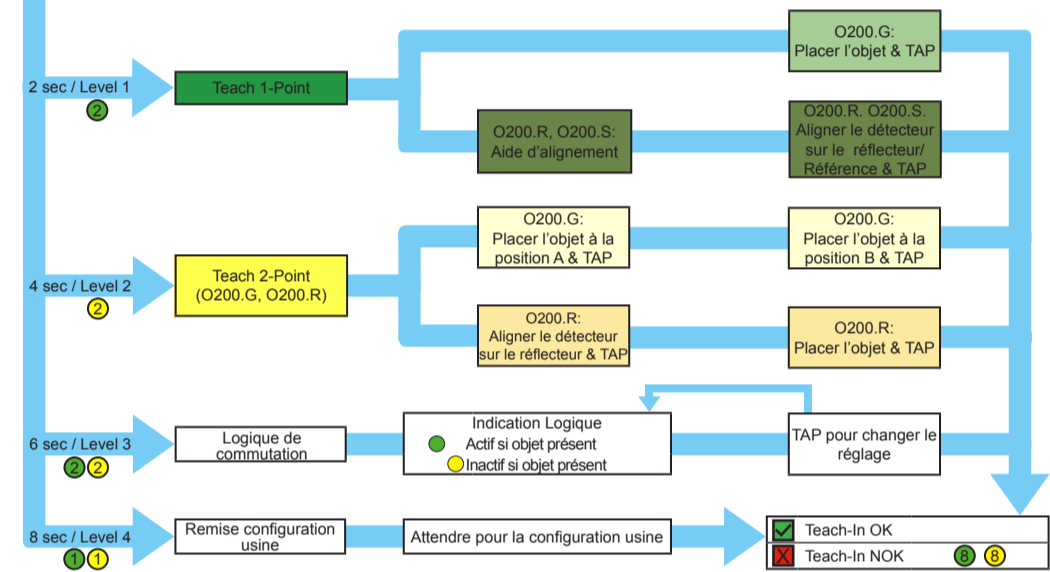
2 sec / Level 1
2

Teach 1-Point

O200.G:
Placer l’objet & TAP

O200.R, O200.S:
Aide d’alignement

O200.R. O200.S.
Aligner le détecteur sur le réflecteur/ Référence & TAP

4 sec / Level 2
2

Teach 2-Point
(O200.G, O200.R)

O200.G:
Placer l’objet à la position A & TAP

O200.G:
Placer l’objet à la position B & TAP

O200.R:
Aligner le détecteur sur le réflecteur & TAP

O200.R:
Placer l’objet & TAP

6 sec / Level 3
2 2

Logique de commutation

Indication Logique
Actif si objet présent
Inactif si objet présent

TAP pour changer le réglage

8 sec / Level 4
1 1

Remise configuration usine

Attendre pour la configuration usine

Teach-In OK
Teach-In NOK 8 8